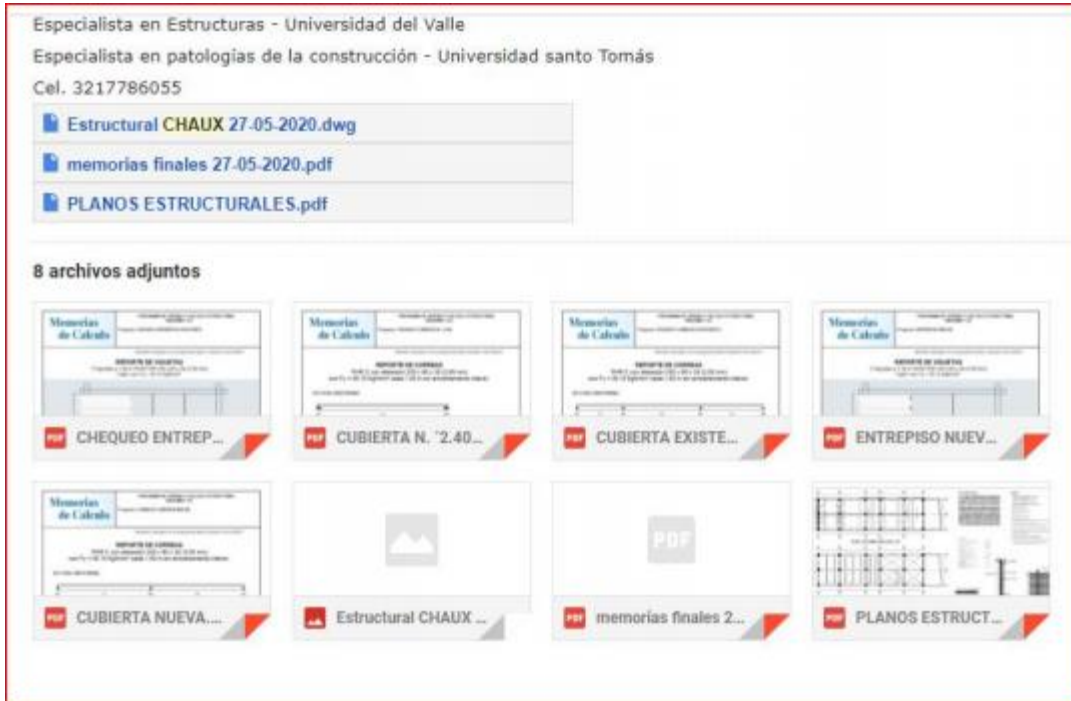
Especialista en Estructuras - Universidad del Valle

Especialista en patologías de la construcción - Universidad santo Tomás

Cel. 3217786055

Estructural CHAUX 27-05-2020.dwg

memorias finales 27-05-2020.pdf

PLANOS ESTRUCTURALES.pdf

8 archivos adjuntos

Memorias de Calculo

PDF CHEQUEO ENTREP...

Memorias de Calculo

PDF CUBIERTA N. "2.40...

Memorias de Calculo

PDF CUBIERTA EXISTE...

Memorias de Calculo

PDF ENTREPISO NUEV...

Memorias de Calculo

PDF CUBIERTA NUEVA...

Estructural CHAUX ...

PDF

PDF memorias finales 2...

PDF PLANOS ESTRUCT...